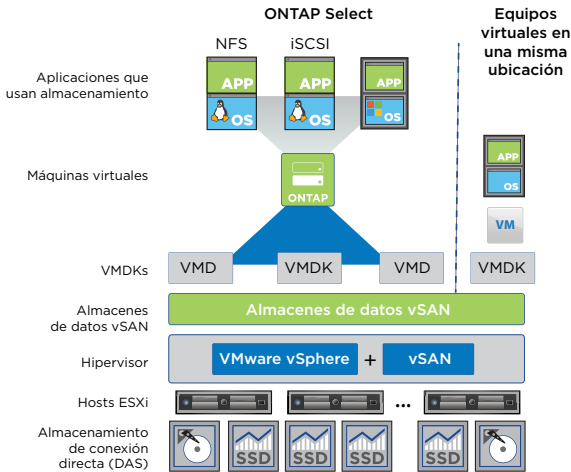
ONTAP Select

Equipos virtuales en una misma ubicación

NFS

iSCSI

Aplicaciones que usan almacenamiento

APP

APP

APP

OS

OS

OS

Máquinas virtuales

ONTAP

APP

OS

VM

VMDKs

VMD

VMDK

VMD

VMDK

Almacenes de datos vSAN

Almacenes de datos vSAN

Hipervisor

VMware vSphere

+

vSAN

Hosts ESXi

...

Almacenamiento de conexión directa (DAS)

SSD

SSD

SSD

SSD

SSD